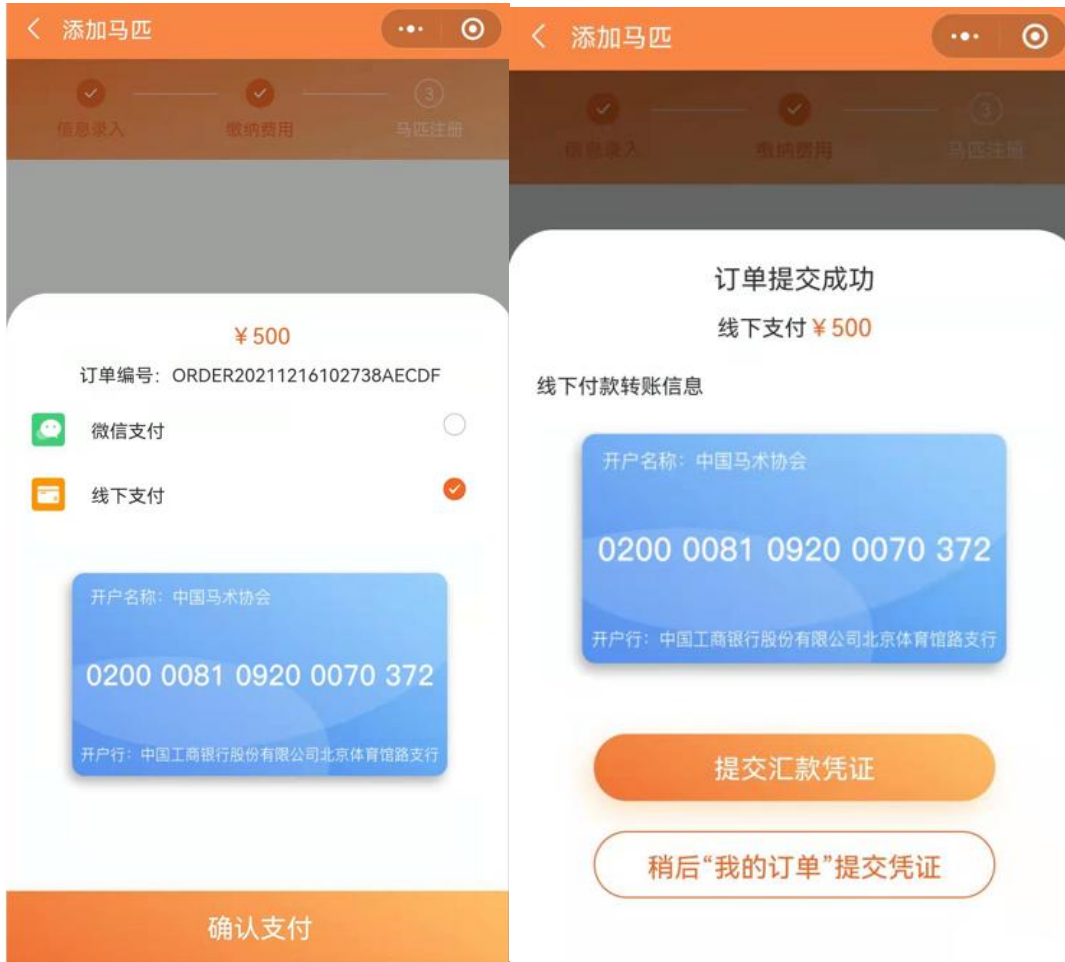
添加马匹

信息录入 缴纳费用 马匹注册

¥500

订单编号：ORDER20211216102738AECDF

微信支付

线下支付

开户名称：中国马术协会

0200 0081 0920 0070 372

开户行：中国工商银行股份有限公司北京体育馆路支行

确认支付

添加马匹

信息录入 缴纳费用 马匹注册

订单提交成功

线下支付 ¥500

线下付款转账信息

开户名称：中国马术协会

0200 0081 0920 0070 372

开户行：中国工商银行股份有限公司北京体育馆路支行

提交汇款凭证

稍后“我的订单”提交凭证